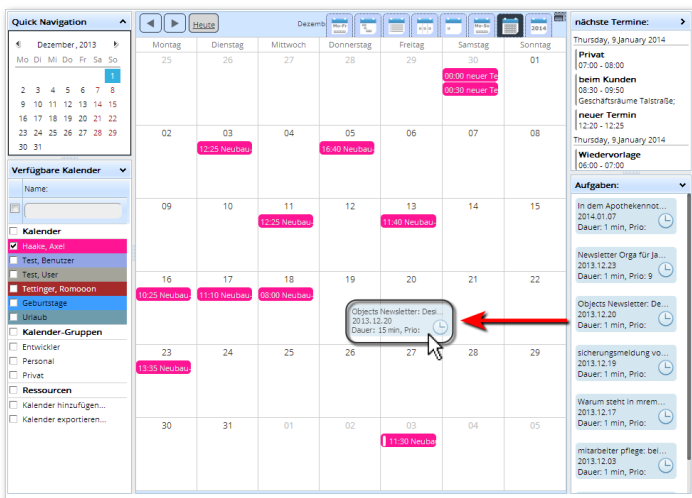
Quick Navigation

Dezember, 2013

| Mo | Di | Mi | Do | Fr | Sa | So |
|---|---|---|---|---|---|---|
| | | | | | | 1 |
| 2 | 3 | 4 | 5 | 6 | 7 | 8 |
| 9 | 10 | 11 | 12 | 13 | 14 | 15 |
| 16 | 17 | 18 | 19 | 20 | 21 | 22 |
| 23 | 24 | 25 | 26 | 27 | 28 | 29 |
| 30 | 31 | | | | | |

Verfügbare Kalender

Name:

Kalender
Haake, Axel
Test, Benutzer
Test, User
Tettinger, Romooon
Geburtstage
Urlaub

Kalender-Gruppen
Entwickler
Personal
Privat

Ressourcen
Kalender hinzufügen...
Kalender exportieren...

Heute

Dezemb

2014

| Montag | Dienstag | Mittwoch | Donnerstag | Freitag | Samstag | Sonntag |
|---|---|---|---|---|---|---|
| 25 | 26 | 27 | 28 | 29 | 30 00:00 neuer Te 00:30 neuer Te | 01 |
| 02 | 03 12:25 Neubau- | 04 | 05 16:40 Neubau- | 06 | 07 | 08 |
| 09 | 10 | 11 12:25 Neubau- | 12 | 13 11:40 Neubau- | 14 | 15 |
| 16 10:25 Neubau- | 17 11:10 Neubau- | 18 08:00 Neubau- | 19 | 20 | 21 | 22 |
| 23 13:35 Neubau- | 24 | 25 | 26 | 27 | 28 | 29 |
| 30 | 31 | 01 | 02 | 03 11:30 Neubau- | 04 | 05 |

Objects Newsletter: Desi...
2013.12.20
Dauer: 15 min, Prio:

nächste Termine:

Thursday, 9 January 2014
Privat
07:00 - 08:00
beim Kunden
08:30 - 09:50
Geschäftsräume Talstraße;
neuer Termin
12:20 - 12:25
Thursday, 9 January 2014
Wiedervorlage
06:00 - 07:00

Aufgaben:

In dem Apothekennot...
2014.01.07
Dauer: 1 min, Prio:

Newsletter Orga für Ja...
2013.12.23
Dauer: 1 min, Prio: 9

Objects Newsletter: De...
2013.12.20
Dauer: 1 min, Prio:

sicherungsmeldung vo...
2013.12.19
Dauer: 1 min, Prio:

Warum steht in mem...
2013.12.17
Dauer: 1 min, Prio:

mitarbeiter pflege: bei...
2013.12.03
Dauer: 1 min, Prio: